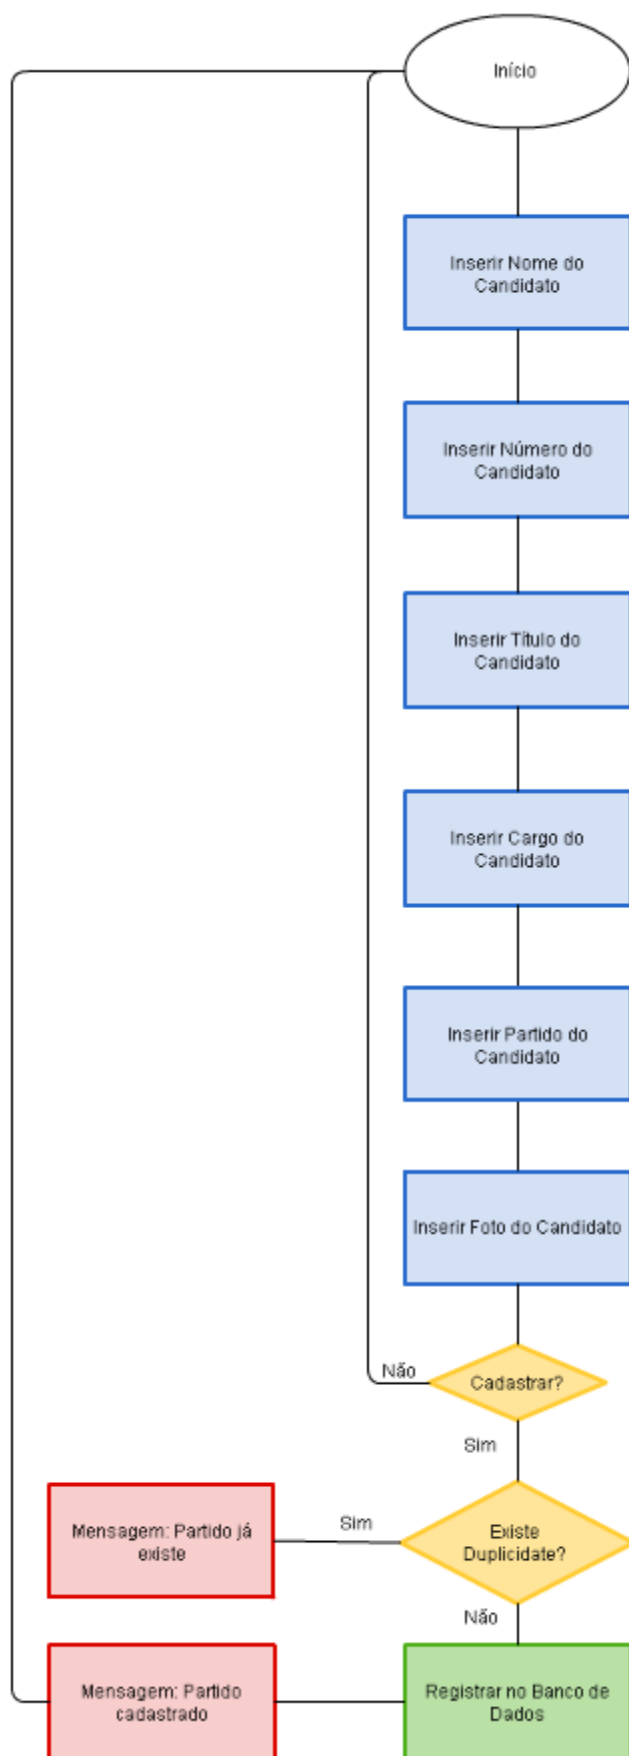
Início

Inserir Nome do Candidato

Inserir Número do Candidato

Inserir Título do Candidato

Inserir Cargo do Candidato

Inserir Partido do Candidato

Inserir Foto do Candidato

Não

Cadastrar?

Sim

Mensagem: Partido já existe

Sim

Existe Duplicidade?

Não

Mensagem: Partido cadastrado

Registrar no Banco de Dados